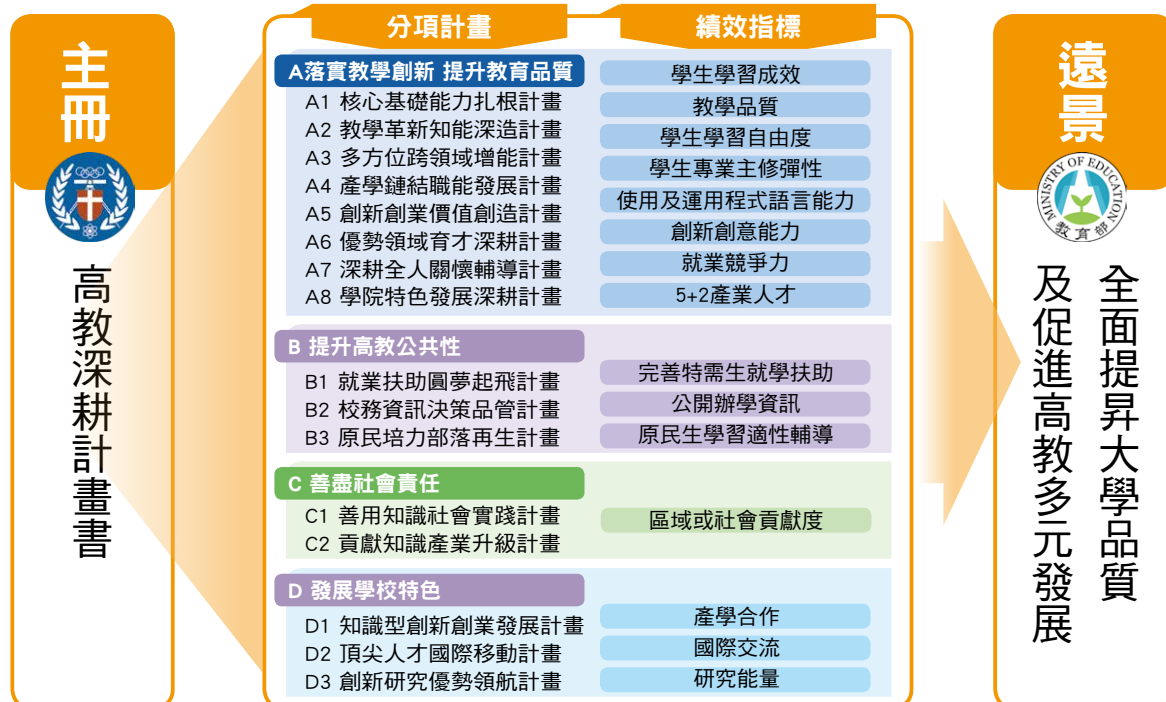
主冊

高教深耕計畫書

分項計畫

績效指標

A落實教學創新 提升教育品質
A1 核心基礎能力扎根計畫
A2 教學革新知能深造計畫
A3 多方位跨領域增能計畫
A4 產學鏈結職能發展計畫
A5 創新創業價值創造計畫
A6 優勢領域育才深耕計畫
A7 深耕全人關懷輔導計畫
A8 學院特色發展深耕計畫

學生學習成效
教學品質
學生學習自由度
學生專業主修彈性
使用及運用程式語言能力
創新創意能力
就業競爭力
5+2產業人才

B 提升高教公共性
B1 就業扶助圓夢起飛計畫
B2 校務資訊決策品管計畫
B3 原民培力部落再生計畫

完善特需生就學扶助
公開辦學資訊
原民生學習適性輔導

C 善盡社會責任
C1 善用知識社會實踐計畫
C2 貢獻知識產業升級計畫

區域或社會貢獻度

D 發展學校特色
D1 知識型創新創業發展計畫
D2 頂尖人才國際移動計畫
D3 創新研究優勢領航計畫

產學合作
國際交流
研究能量

遠景

MINISTRY OF EDUCATION
教育部

全面提昇大學品質
及促進高教多元發展